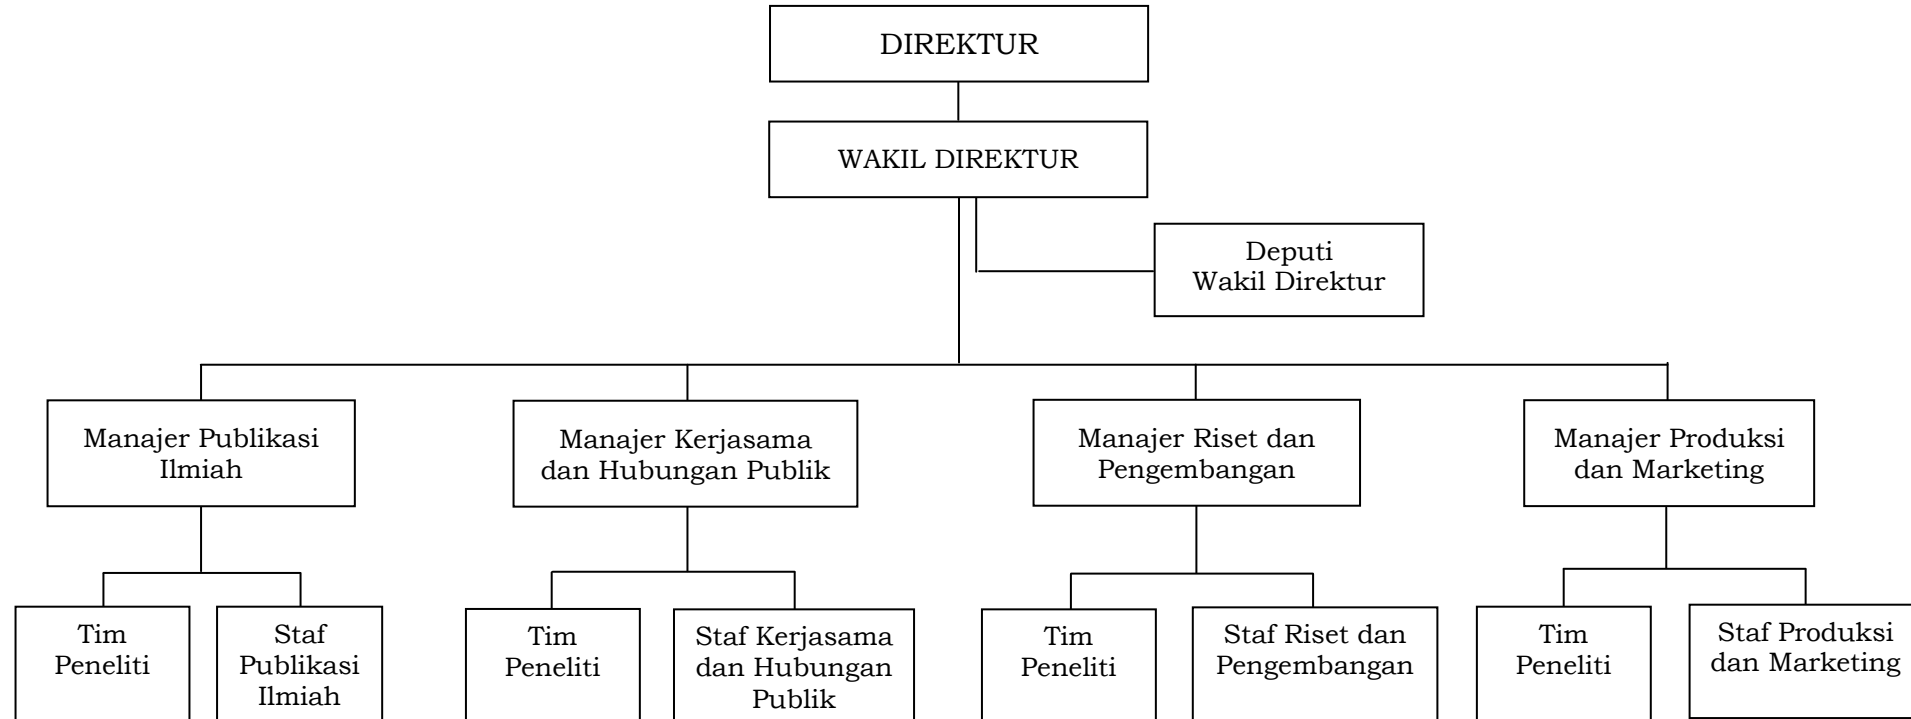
DIREKTUR

WAKIL DIREKTUR

Deputi Wakil Direktur

Manajer Publikasi Ilmiah

Manajer Kerjasama dan Hubungan Publik

Manajer Riset dan Pengembangan

Manajer Produksi dan Marketing

Tim Peneliti

Staf Publikasi Ilmiah

Tim Peneliti

Staf Kerjasama dan Hubungan Publik

Tim Peneliti

Staf Riset dan Pengembangan

Tim Peneliti

Staf Produksi dan Marketing